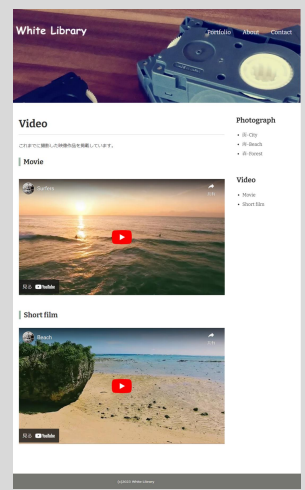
White Library

Portfolio About Contact

Video

これまでに撮影した映像作品を掲載しています。

Movie

Surfers

共有

見る YouTube

Short film

Beach

共有

見る YouTube

Photograph

- 月-City
- 月-Beach
- 月-Forest

Video

- Movie
- Short film

(c)2023 White Library